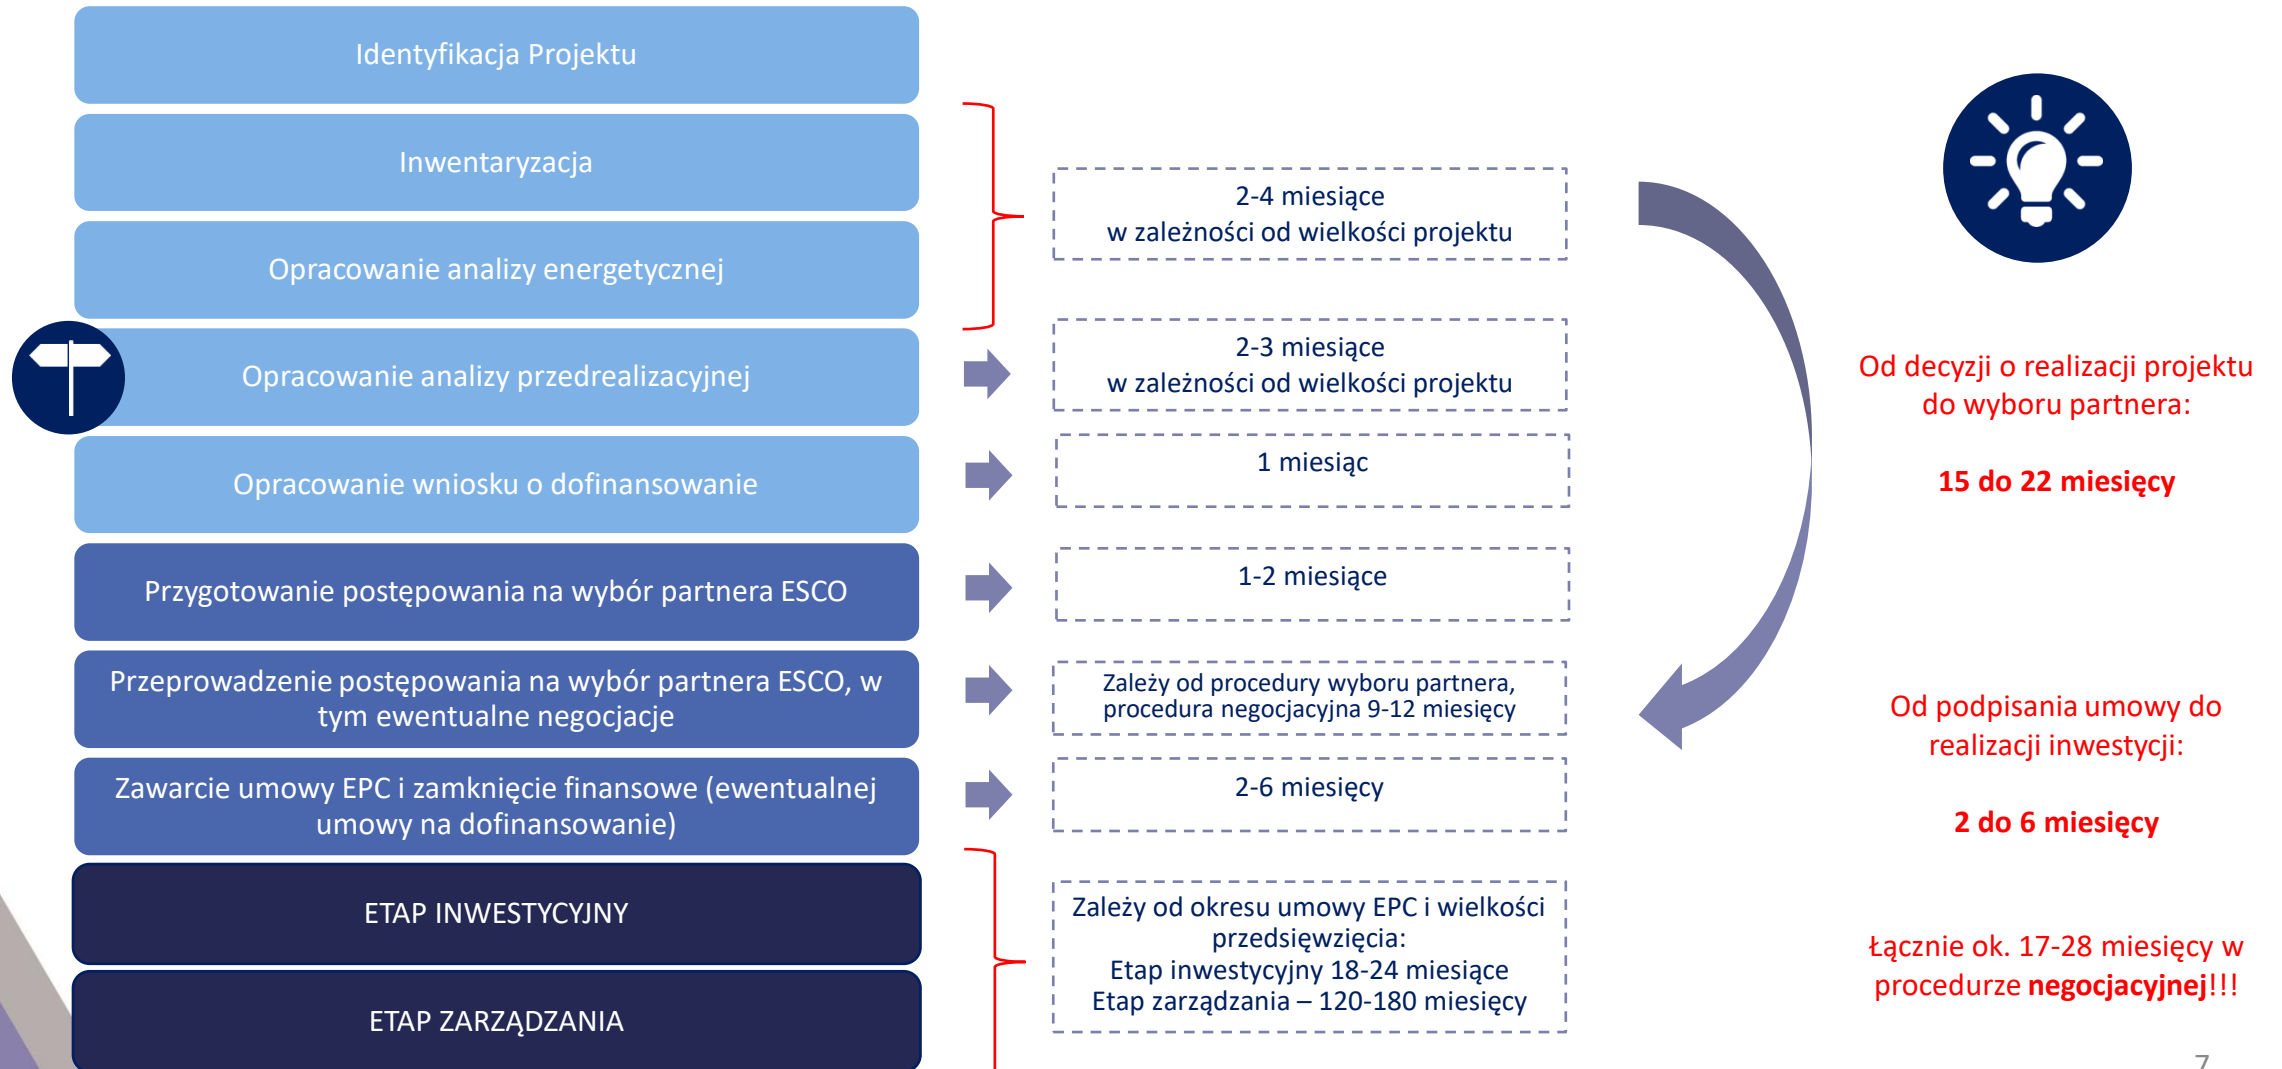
Identyfikacja Projektu

Inwentaryzacja

Opracowanie analizy energetycznej

Opracowanie analizy przedrealizacyjnej

Opracowanie wniosku o dofinansowanie

Przygotowanie postępowania na wybór partnera ESCO

Przeprowadzenie postępowania na wybór partnera ESCO, w tym ewentualne negocjacje

Zawarcie umowy EPC i zamknięcie finansowe (ewentualnej umowy na dofinansowanie)

ETAP INWESTYCYJNY

ETAP ZARZĄDZANIA

2-4 miesiące
w zależności od wielkości projektu

2-3 miesiące
w zależności od wielkości projektu

1 miesiąc

1-2 miesiące

Zależy od procedury wyboru partnera, procedura negocjacyjna 9-12 miesięcy

2-6 miesięcy

Zależy od okresu umowy EPC i wielkości przedsięwzięcia:
Etap inwestycyjny 18-24 miesiące
Etap zarządzania – 120-180 miesięcy

Od decyzji o realizacji projektu do wyboru partnera:

15 do 22 miesięcy

Od podpisania umowy do realizacji inwestycji:

2 do 6 miesięcy

Łącznie ok. 17-28 miesięcy w procedurze negocjacyjnej!!!

7